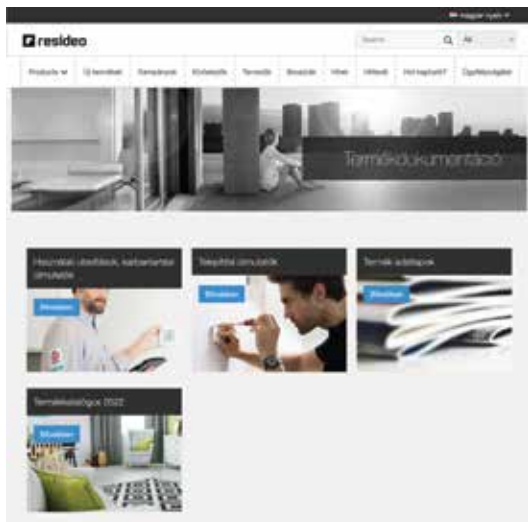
Magyar nyelv

resideo

Search

All

Products

Új termékek

Gyakorló

Közösség

Termelő

Beszállító

Hírek

Hitelek

Hol kaphatók?

Ügyfélszolgálat

Termékdokumentáció

Használati utasítások, karbantartási útmutatók

Bővebben

Telepítési útmutatók

Bővebben

Termék adatlapok

Bővebben

Termékkatalógus 2022

Bővebben